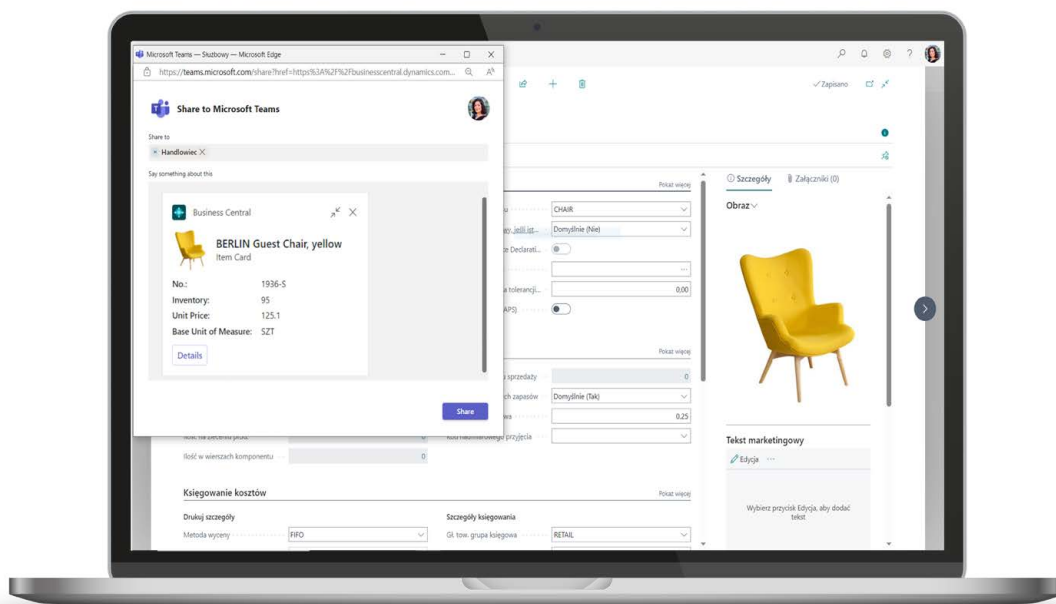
Microsoft Teams — Służbowy — Microsoft Edge

https://teams.microsoft.com/share?href=https%3A%2F%2Fbusinesscentral.dynamics.com...

Share to Microsoft Teams

Share to

Handlowiec

Say something about this

Business Central

BERLIN Guest Chair, yellow

Item Card

No.: 1936-S

Inventory: 95

Unit Price: 125.1

Base Unit of Measure: SZT

Details

Share

✓Zapisano

Pokaż więcej

CHAIR

Domyślnie (Nie)

0,00

Pokaż więcej

0

Domyślnie (Tak)

0,25

Ilość w wierszach komponentu

0

Księgowanie kosztów

Pokaż więcej

Drukuj szczegóły

Metoda wyceny

FIFO

Szczegóły księgowania

Gł. tow. grupa księgowa

RETAIL

Szczegóły

Załączniki (0)

Obraz

Tekst marketingowy

Edycja

Wybierz przycisk Edycja, aby dodać tekst